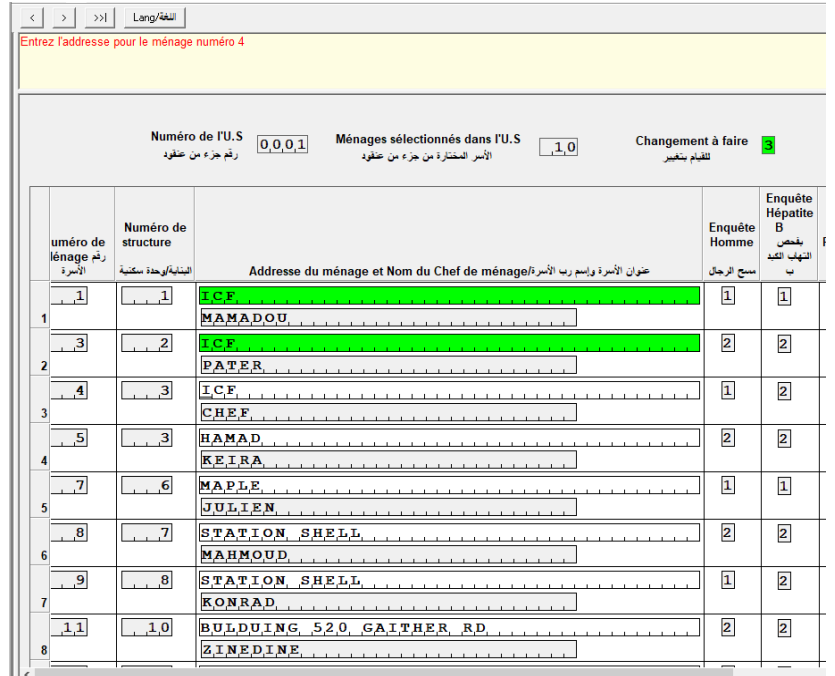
< > >>| Lang/اللغة

Entrez l'addresse pour le ménage numéro 4

Numéro de l'U.S
رقم جزء من عنقود
0,0,0,1

Ménages sélectionnés dans l'U.S
الأسر المختارة من جزء من عنقود
1,0

Changement à faire
للقيام بتغيير
3

| | uméro de lénage رقم الأسرة | Numéro de structure البناية/وحدة سكنية | Addresse du ménage et Nom du Chef de ménage/عنوان الأسرة وإسم رب الأسرة | Enquête Homme مسح الرجال | Enquête Hépatite B بفحص التهاب الكبد ب |
|---|---|---|---|---|---|
| 1 | 1 | 1 | ICF / MAMADOU | 1 | 1 |
| 2 | 3 | 2 | ICF / PATER | 2 | 2 |
| 3 | 4 | 3 | ICF / CHEF | 1 | 2 |
| 4 | 5 | 3 | HAMAD / KEIRA | 2 | 2 |
| 5 | 7 | 6 | MAPLE / JULIEN | 1 | 1 |
| 6 | 8 | 7 | STATION SHELL / MAHMOUD | 2 | 2 |
| 7 | 9 | 8 | STATION SHELL / KONRAD | 1 | 2 |
| 8 | 11 | 10 | BULDUING 520 GAITHER RD / ZINEDINE | 2 | 2 |